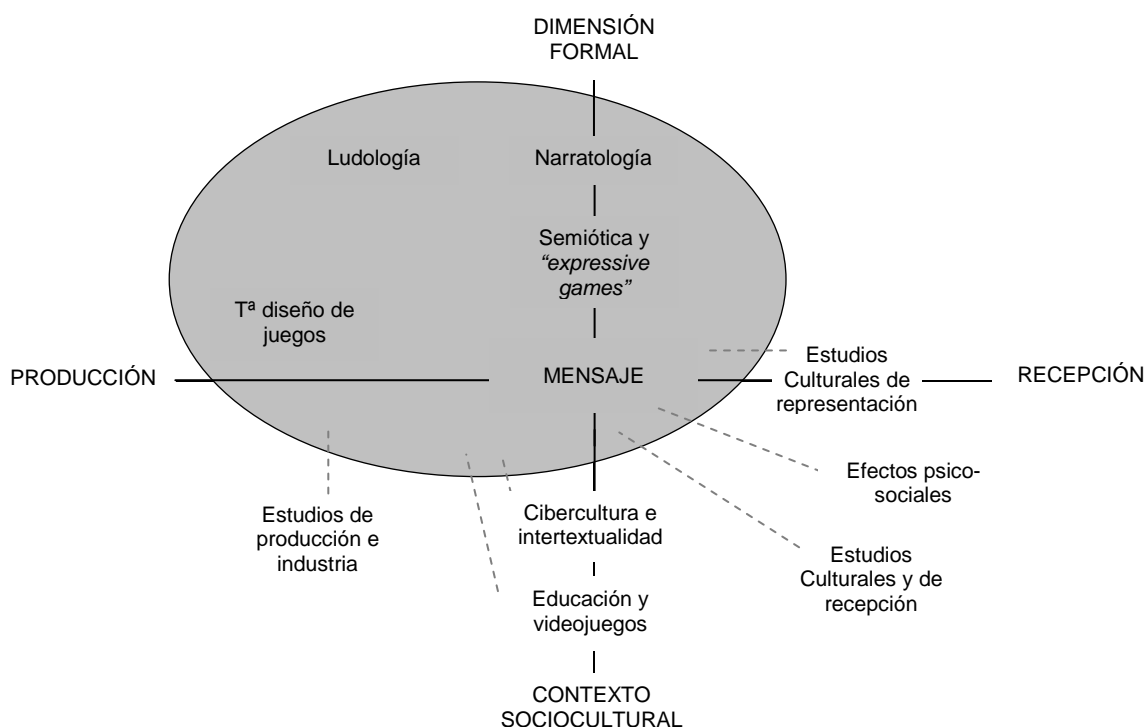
DIMENSIÓN FORMAL

Ludología

Narratología

Semiótica y *“expressive games”*

Tª diseño de juegos

PRODUCCIÓN

MENSAJE

Estudios Culturales de representación

RECEPCIÓN

Efectos psico-sociales

Estudios de producción e industria

Cibercultura e intertextualidad

Estudios Culturales y de recepción

Educación y videojuegos

CONTEXTO SOCIOCULTURAL